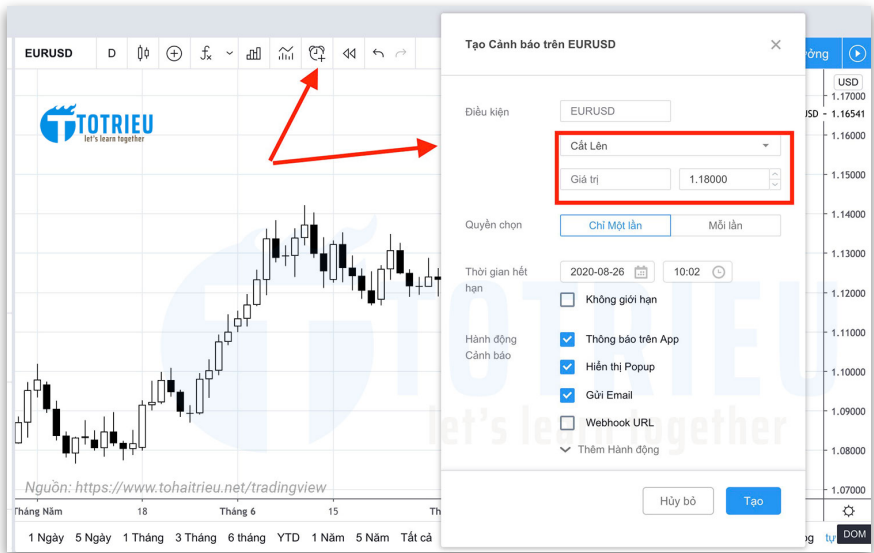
EURUSD D

TOTRIEU
let's learn together

Tạo Cảnh báo trên EURUSD

Điều kiện EURUSD

Cắt Lên

Giá trị 1.18000

Quyền chọn Chỉ Một lần Mỗi lần

Thời gian hết hạn 2020-08-26 10:02

Không giới hạn

Hành động Cảnh báo

Thông báo trên App

Hiển thị Popup

Gửi Email

Webhook URL

Thêm Hành động

Hủy bỏ Tạo

ường

USD
1.17000
1.16541
1.16000
1.15000
1.14000
1.13000
1.12000
1.11000
1.10000
1.09000
1.08000
1.07000

Nguồn: https://www.tohaitrieu.net/tradingview

Tháng Năm 18 Tháng 6 15 Th

1 Ngày 5 Ngày 1 Tháng 3 Tháng 6 tháng YTD 1 Năm 5 Năm Tất cả

DOM